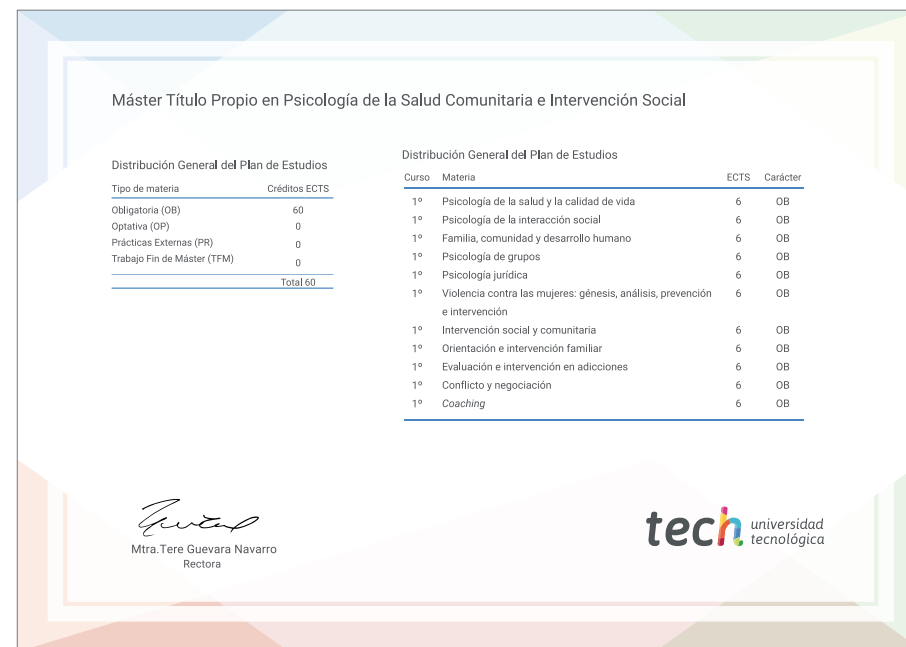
Máster Título Propio en Psicología de la Salud Comunitaria e Intervención Social

Distribución General del Plan de Estudios

| Tipo de materia | Créditos ECTS |
|---|---|
| Obligatoria (OB) | 60 |
| Optativa (OP) | 0 |
| Prácticas Externas (PR) | 0 |
| Trabajo Fin de Máster (TFM) | 0 |
| | Total 60 |

Distribución General del Plan de Estudios

| Curso | Materia | ECTS | Carácter |
|---|---|---|---|
| 1º | Psicología de la salud y la calidad de vida | 6 | OB |
| 1º | Psicología de la interacción social | 6 | OB |
| 1º | Familia, comunidad y desarrollo humano | 6 | OB |
| 1º | Psicología de grupos | 6 | OB |
| 1º | Psicología jurídica | 6 | OB |
| 1º | Violencia contra las mujeres: génesis, análisis, prevención e intervención | 6 | OB |
| 1º | Intervención social y comunitaria | 6 | OB |
| 1º | Orientación e intervención familiar | 6 | OB |
| 1º | Evaluación e intervención en adicciones | 6 | OB |
| 1º | Conflicto y negociación | 6 | OB |
| 1º | Coaching | 6 | OB |

Mtra.Tere Guevara Navarro
Rectora

tech universidad tecnológica